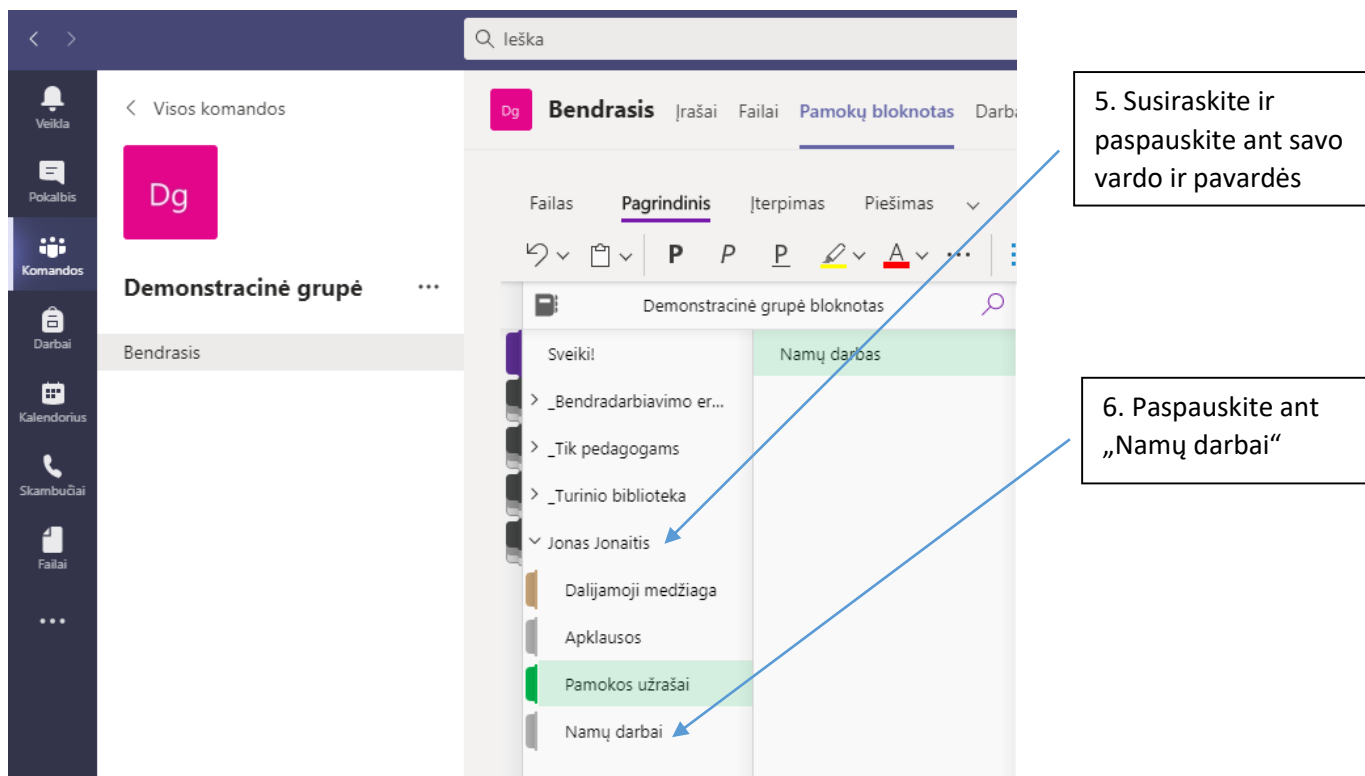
Ieška

Veikla

Pokalbis

Komandos

Darbai

Kalendorius

Skambučiai

Failai

...

Visos komandos

Dg

Demonstracinė grupė ...

Bendrasis

Dg Bendrasis Įrašai Failai Pamokų bloknotas Darba

Failas Pagrindinis Įterpimas Piešimas

P P P A ...

Demonstracinė grupė bloknotas

Sveiki!

Namų darbas

_Bendradarbiavimo er...

_Tik pedagogams

_Turinio biblioteka

Jonas Jonaitis

Dalijamoji medžiaga

Apklausos

Pamokos užrašai

Namų darbai

5. Susiraskite ir paspauskite ant savo vardo ir pavardės

6. Paspauskite ant „Namų darbai“